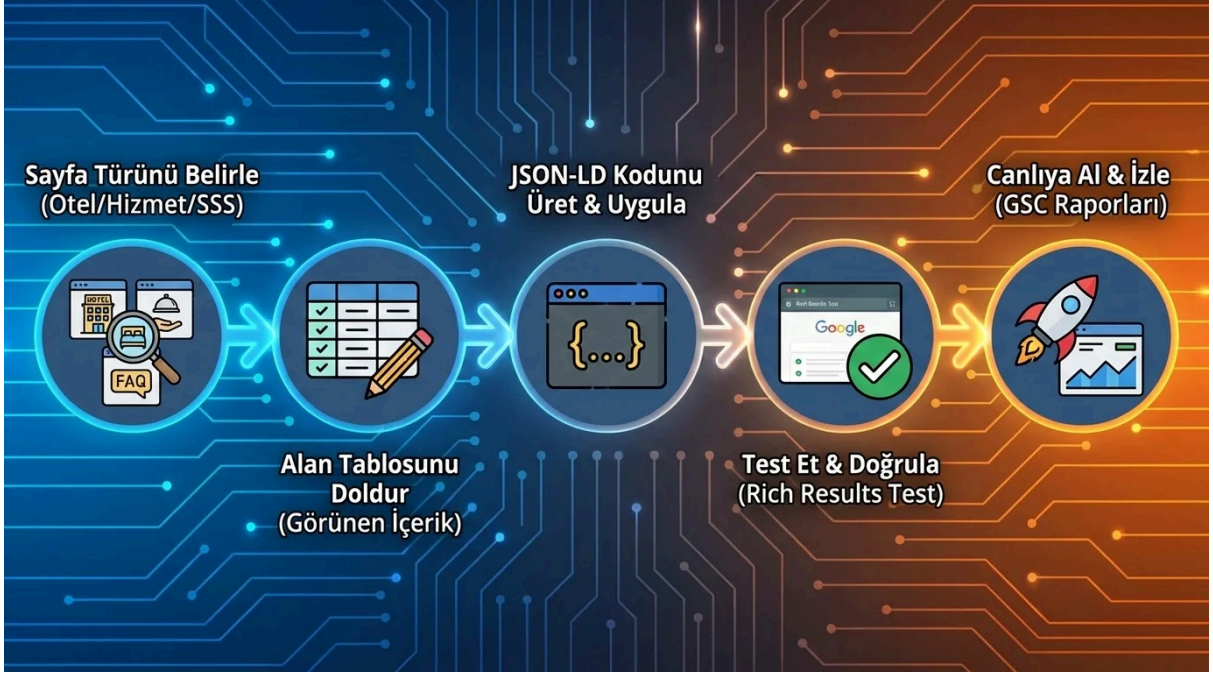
Sayfa Türünü Belirle
(Otel/Hizmet/SSS)

HOTEL

FAQ

Alan Tablosunu Doldur
(Görünen İçerik)

JSON-LD Kodunu Üret & Uygula

{...}

Test Et & Doğrula
(Rich Results Test)

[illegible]

Google

Canlıya Al & İzle
(GSC Raporları)